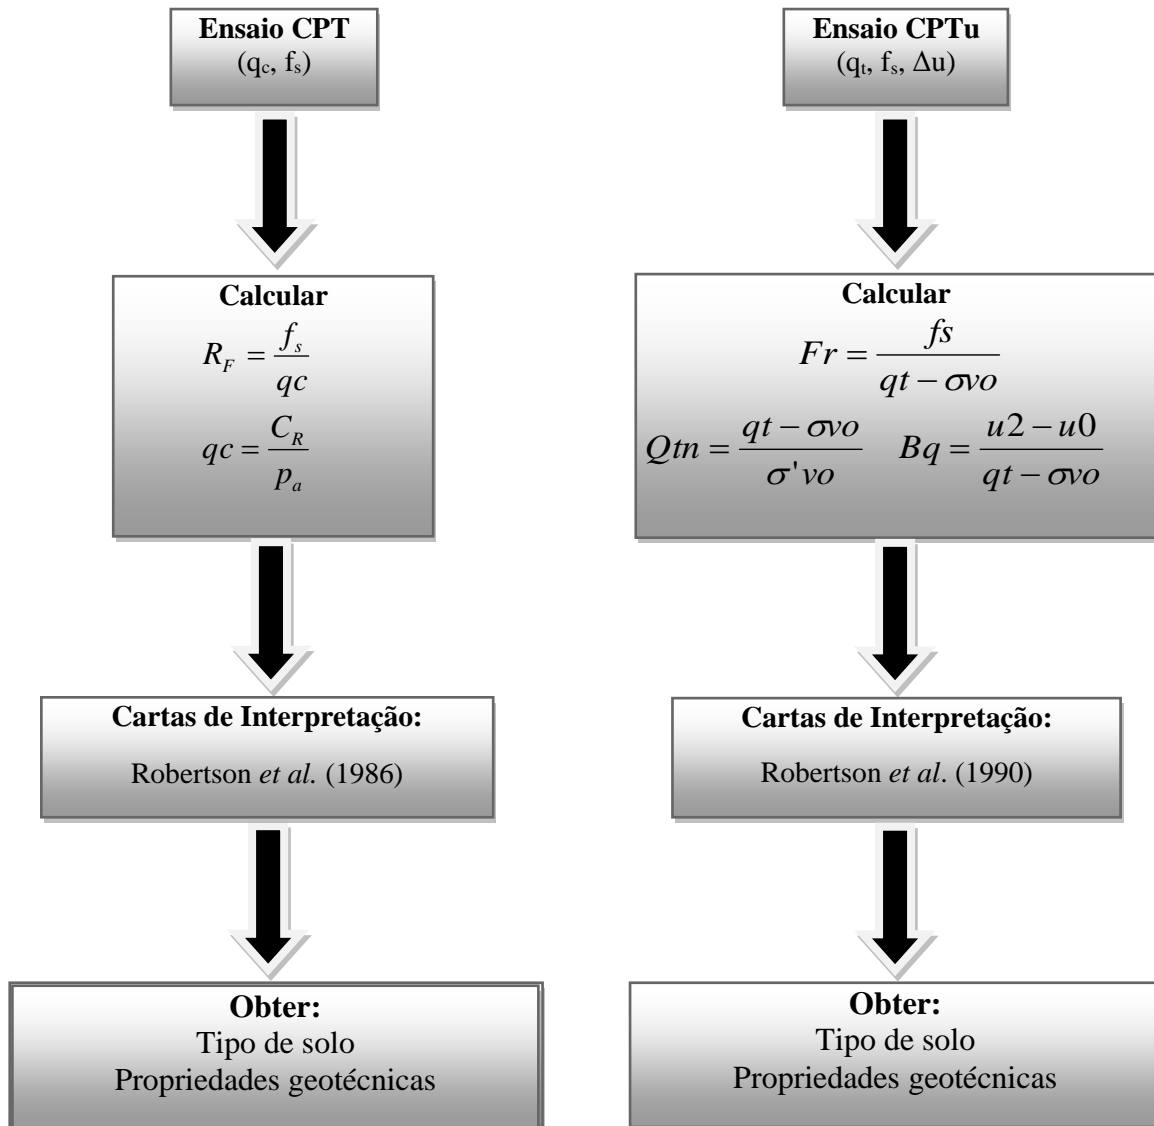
**Ensaio CPT**
($q_c$, $f_s$)

**Calcular**
$R_F = \frac{f_s}{qc}$
$qc = \frac{C_R}{p_a}$

**Cartas de Interpretação:**
Robertson *et al.* (1986)

**Obter:**
Tipo de solo
Propriedades geotécnicas

**Ensaio CPTu**
($q_t$, $f_s$, $\Delta u$)

**Calcular**
$Fr = \frac{fs}{qt - \sigma vo}$
$Qtn = \frac{qt - \sigma vo}{\sigma' vo}$ $Bq = \frac{u2 - u0}{qt - \sigma vo}$

**Cartas de Interpretação:**
Robertson *et al*. (1990)

**Obter:**
Tipo de solo
Propriedades geotécnicas